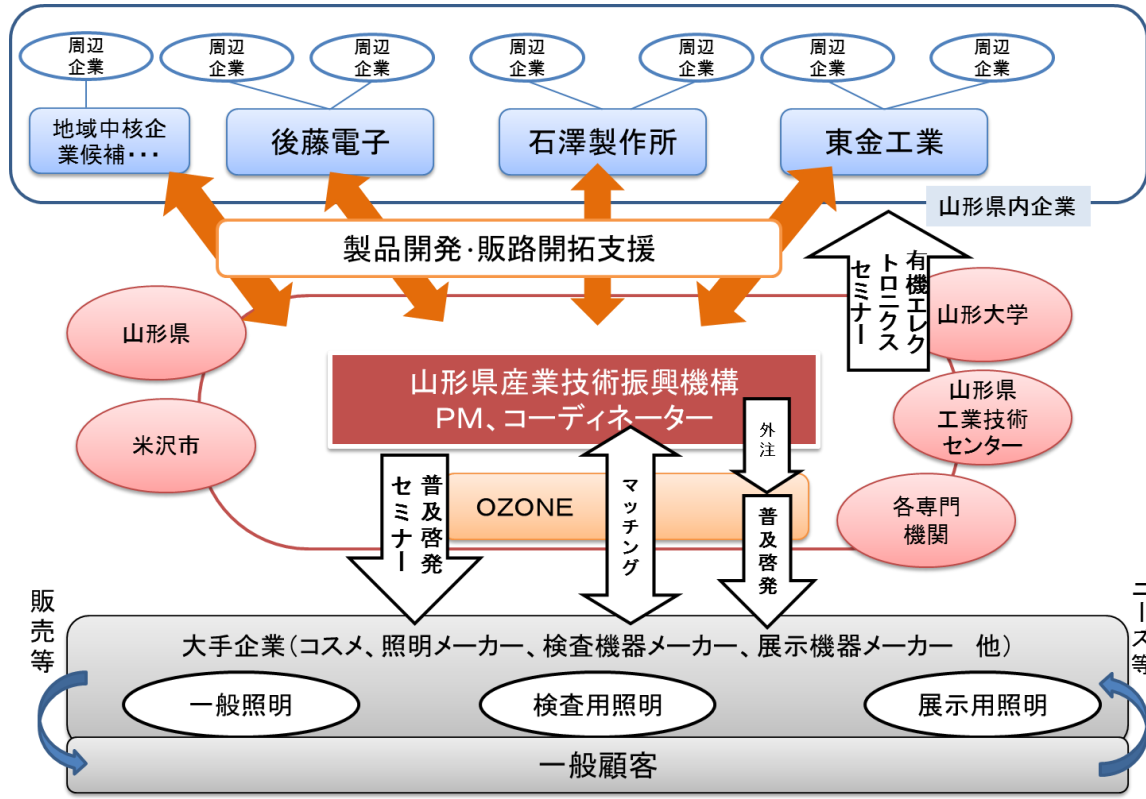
周辺企業

周辺企業

周辺企業

周辺企業

周辺企業

周辺企業

周辺企業

地域中核企業候補・・・

後藤電子

石澤製作所

東金工業

山形県内企業

製品開発･販路開拓支援

有機エレクトロニクスセミナー

山形県

山形大学

山形県産業技術振興機構
PM、コーディネーター

米沢市

山形県工業技術センター

外注

普及啓発セミナー

マッチング

OZONE

普及啓発

各専門機関

販売等

ニーズ等

大手企業(コスメ、照明メーカー、検査機器メーカー、展示機器メーカー　他)

一般照明

検査用照明

展示用照明

一般顧客